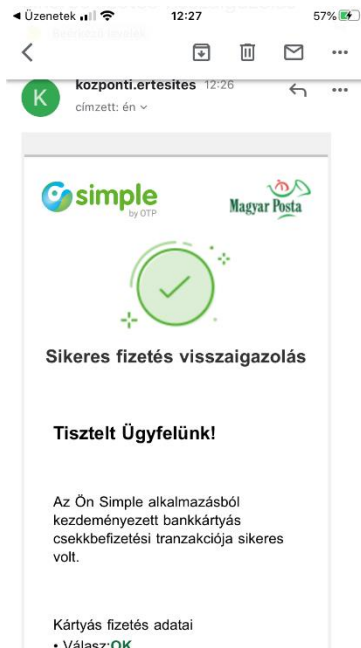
◀ Üzenetek 12:27 57%

kozponti.ertesites 12:26

címzett: én

simple by OTP

Magyar Posta

Sikeres fizetés visszaigazolás

Tisztelt Ügyfelünk!

Az Ön Simple alkalmazásból kezdeményezett bankkártyás csekkbefizetési tranzakciója sikeres volt.

Kártyás fizetés adatai

• Válasz:OK